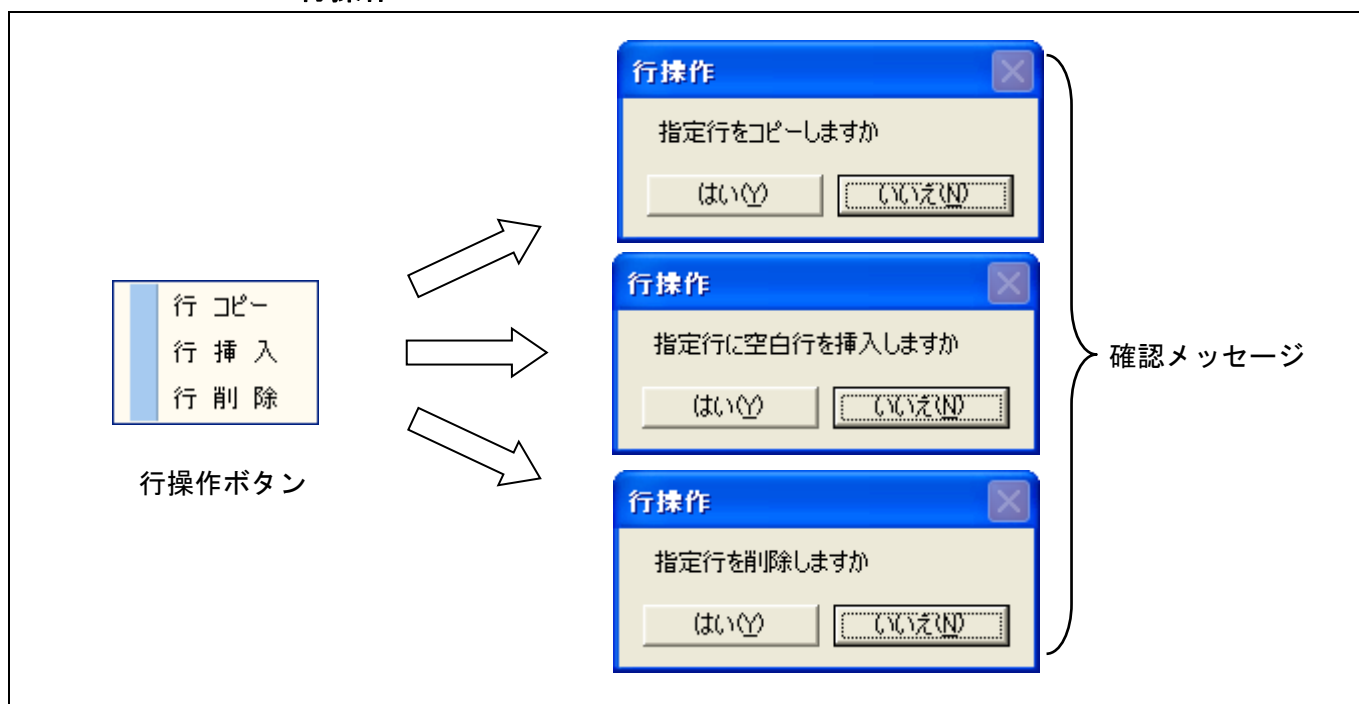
行 コピー
行 挿 入
行 削 除

行操作ボタン

行操作
指定行をコピーしますか
はい(Y) いいえ(N)

行操作
指定行に空白行を挿入しますか
はい(Y) いいえ(N)

行操作
指定行を削除しますか
はい(Y) いいえ(N)

確認メッセージ